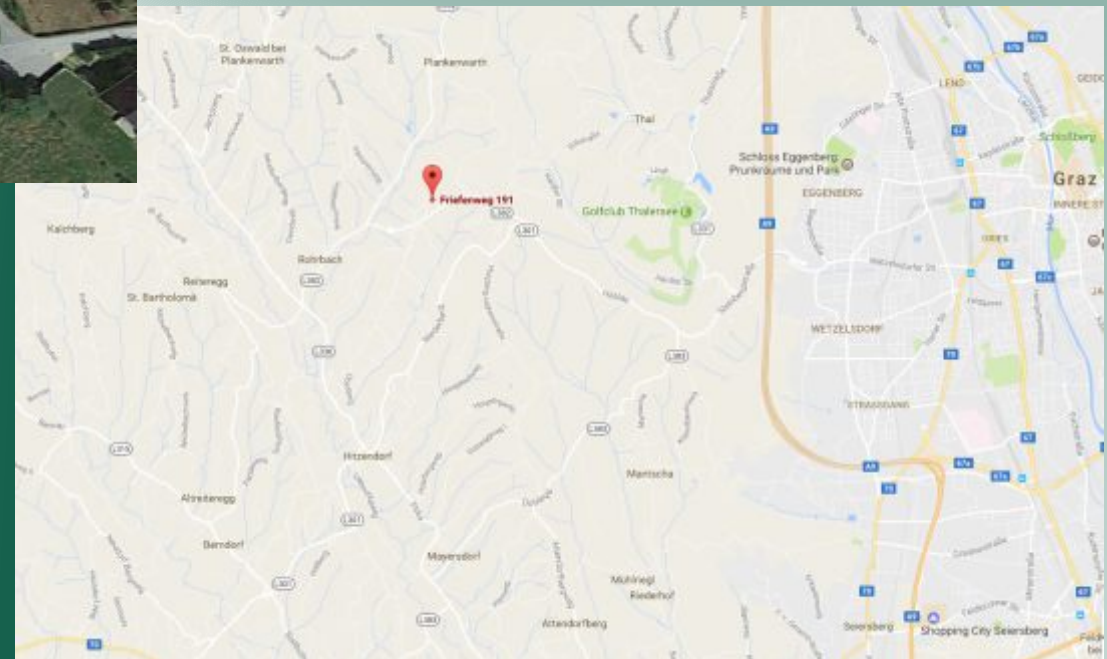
St. Oswald bei Plankenwarth

Plankenwarth

Thal

Friesenweg 191

Schloss Eggenberg Prunkräume und Park

EGGENBERG

Graz

Schloßberg

LEND

INNERE ST

GRIES

Golfclub Thalersee

Kalchberg

Rohrbach

Reiteregg

St. Bartholomä

WETZELSDORF

STRASSGANG

Hitzendorf

Mantscha

Altreiteregg

Berndorf

Mayersdorf

Mühlriegl

Riederhof

Attendorfberg

Seiersberg

Shopping City Seiersberg

L301

L302

L336

L315

L383

A9

A2

67

67a

67b

70

Feld bei